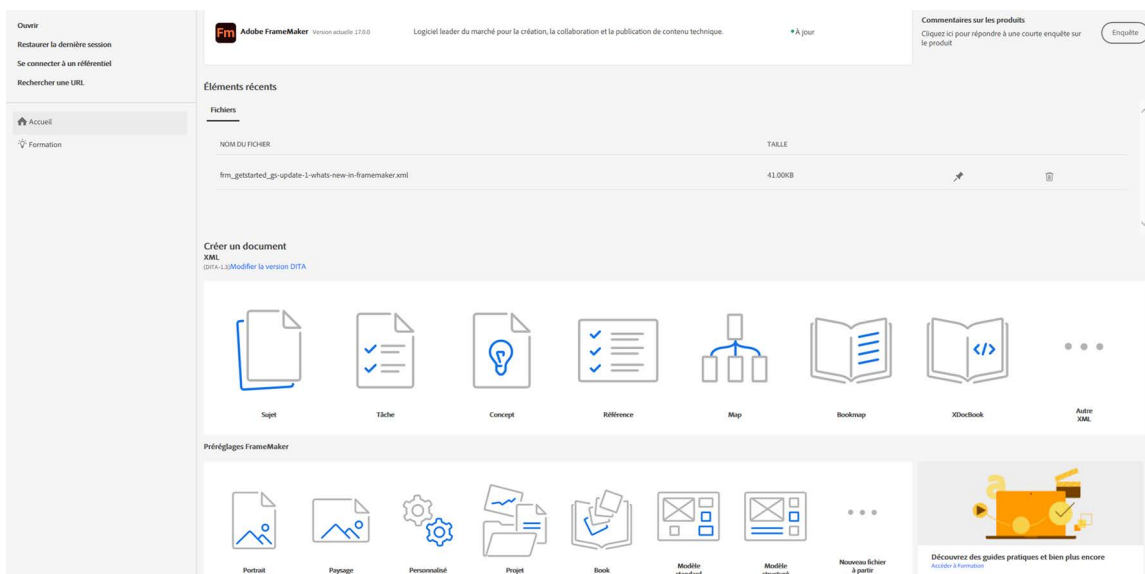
Ouvrir
Restaurer la dernière session
Se connecter à un référentiel
Rechercher une URL

Accueil
Formation

Fm Adobe FrameMaker Version actuelle 17.0.0
Logiciel leader du marché pour la création, la collaboration et la publication de contenu technique.
• À jour

Commentaires sur les produits
Cliquez ici pour répondre à une courte enquête sur le produit
Enquête

Éléments récents
Fichiers

| NOM DU FICHIER | TAILLE |
|---|---|
| frm_getstarted_gs-update-1-whats-new-in-framemaker.xml | 41.00KB |

Créer un document
XML
(DITA-1.3)Modifier la version DITA

Sujet
Tâche
Concept
Référence
Map
Bookmap
XDocBook
Autre XML

Préréglages FrameMaker

Portrait
Paysage
Personnalisé
Projet
Book
Modèle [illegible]
Modèle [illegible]
Nouveau fichier à partir

Découvrez des guides pratiques et bien plus encore
Accéder à Formation